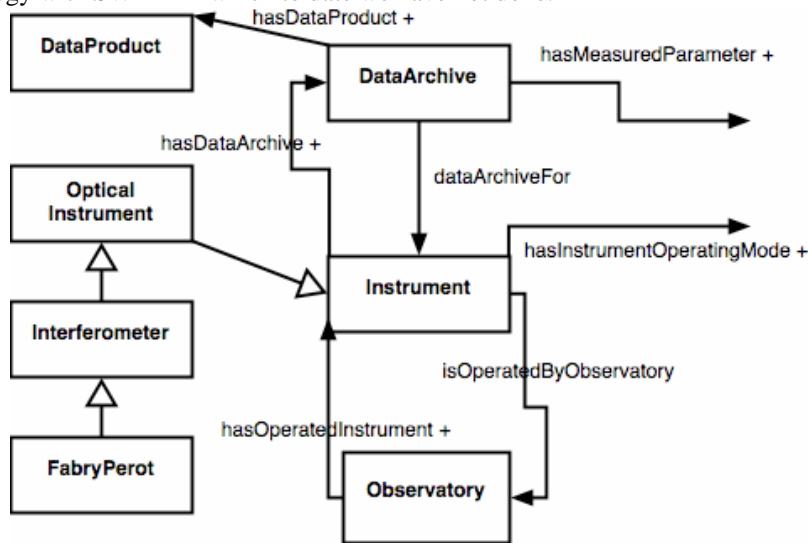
hasDataProduct +
DataProduct
DataArchive
hasMeasuredParameter +
hasDataArchive +
dataArchiveFor
Optical Instrument
hasInstrumentOperatingMode +
Instrument
Interferometer
isOperatedByObservatory
hasOperatedInstrument +
FabryPerot
Observatory